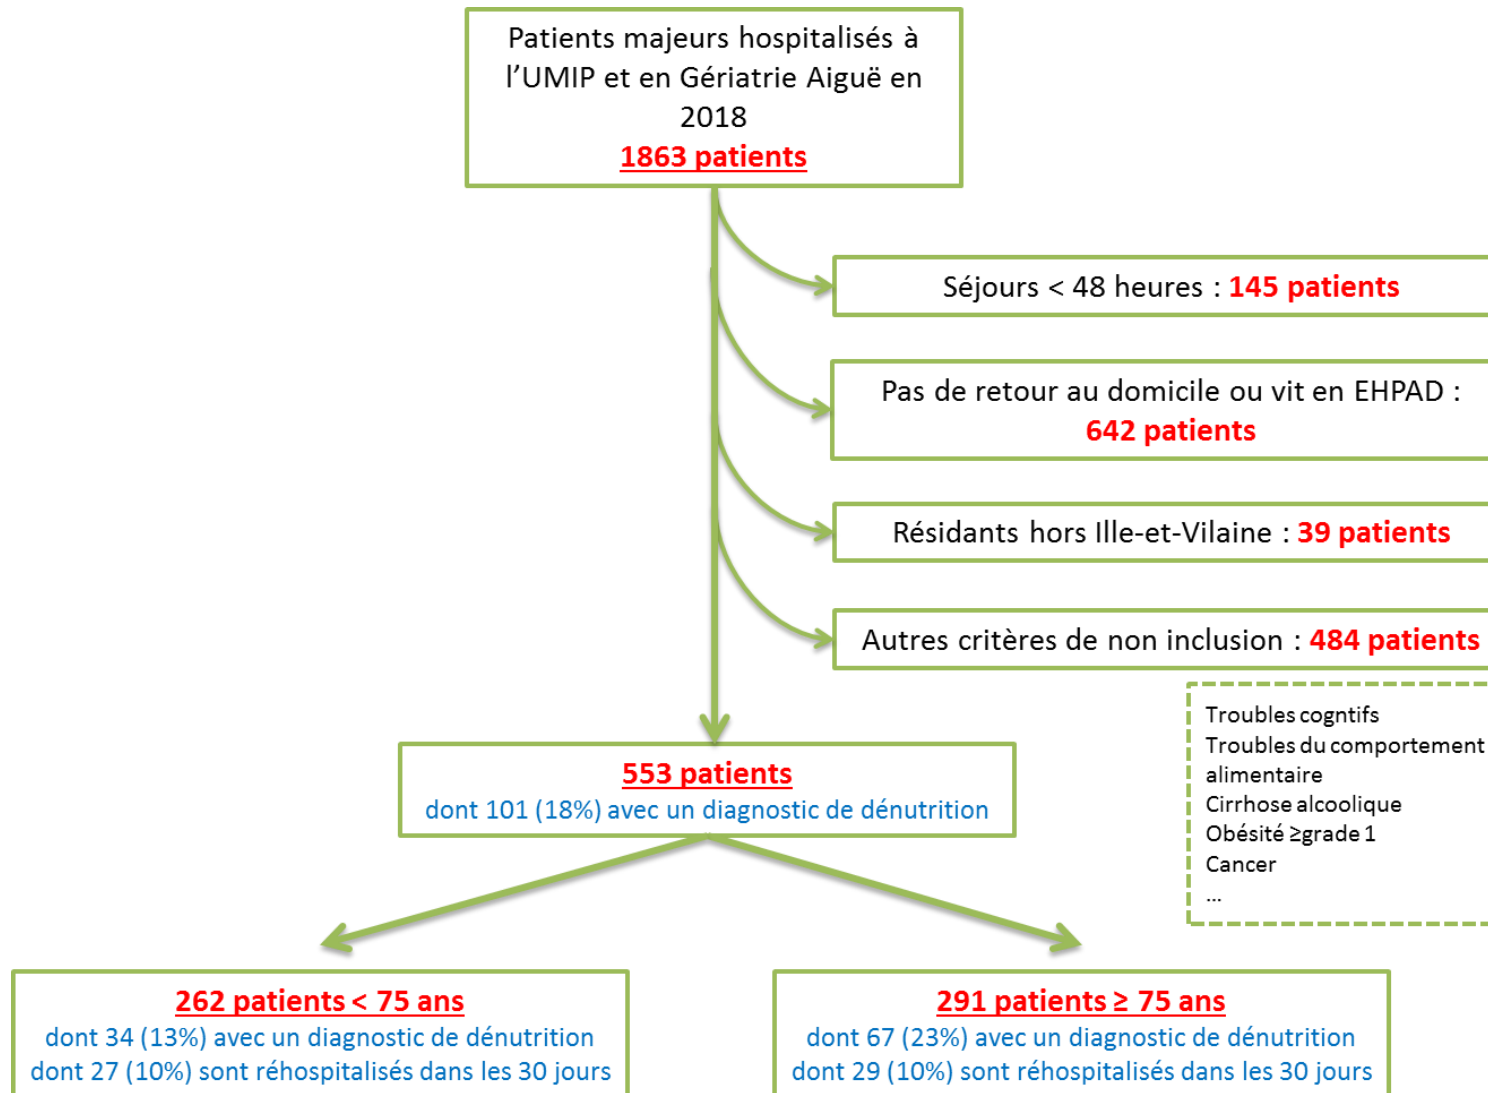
Patients majeurs hospitalisés à l'UMIP et en Gériatrie Aiguë en 2018
1863 patients

Séjours < 48 heures : 145 patients

Pas de retour au domicile ou vit en EHPAD : 642 patients

Résidants hors Ille-et-Vilaine : 39 patients

Autres critères de non inclusion : 484 patients

Troubles cogntifs
Troubles du comportement alimentaire
Cirrhose alcoolique
Obésité ≥grade 1
Cancer
...

553 patients
dont 101 (18%) avec un diagnostic de dénutrition

262 patients < 75 ans
dont 34 (13%) avec un diagnostic de dénutrition
dont 27 (10%) sont réhospitalisés dans les 30 jours

291 patients ≥ 75 ans
dont 67 (23%) avec un diagnostic de dénutrition
dont 29 (10%) sont réhospitalisés dans les 30 jours